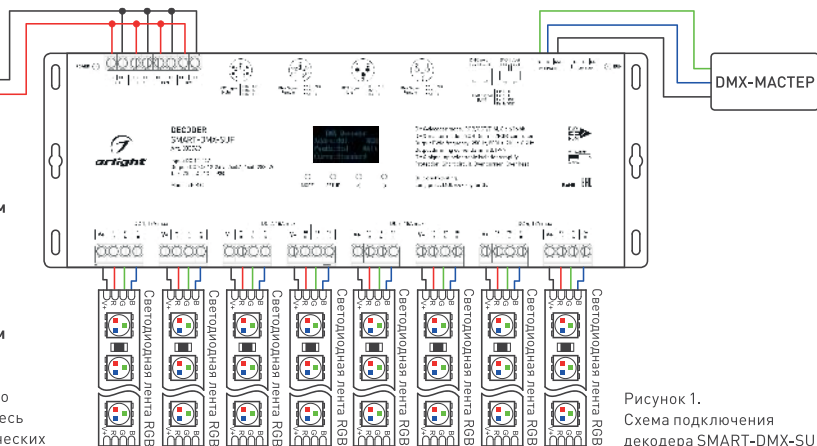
DMX-МАСТЕР

DECODER
SMART-DMX-SUF
arlight

Светодиодная лента RGB
Светодиодная лента RGB
Светодиодная лента RGB
Светодиодная лента RGB
Светодиодная лента RGB
Светодиодная лента RGB
Светодиодная лента RGB
Светодиодная лента RGB

Рисунок 1.
Схема подключения
декодера SMART-DMX-SU